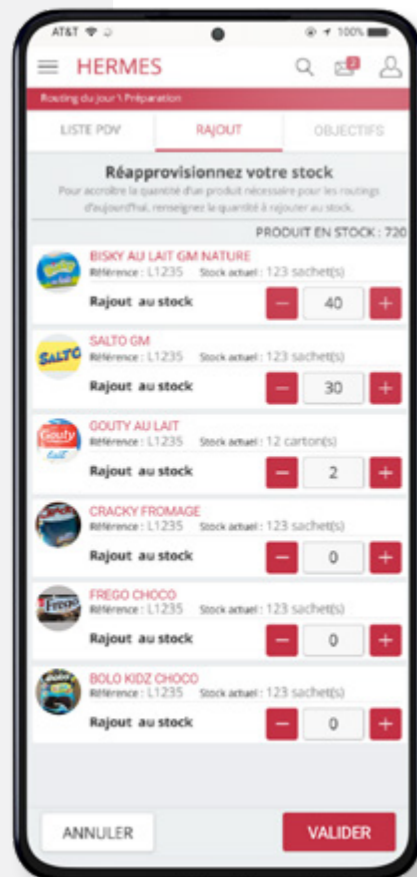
AT&T 100%

HERMES

Routing du jour \ Préparation

LISTE PDV
RAJOUT
OBJECTIFS

Réapprovisionnez votre stock
Pour accroître la quantité d'un produit nécessaire pour les routings d'aujourd'hui, renseigner la quantité à rajouter au stock.

PRODUIT EN STOCK : 720

BISKY AU LAIT GM NATURE
Référence : L1235 Stock actuel : 123 sachet(s)
Rajout au stock
40

SALTO GM
Référence : L1235 Stock actuel : 123 sachet(s)
Rajout au stock
30

GOUTY AU LAIT
Référence : L1235 Stock actuel : 12 carton(s)
Rajout au stock
2

CRACKY FROMAGE
Référence : L1235 Stock actuel : 123 sachet(s)
Rajout au stock
0

FREGO CHOCO
Référence : L1235 Stock actuel : 123 sachet(s)
Rajout au stock
0

BOLO KIDZ CHOCO
Référence : L1235 Stock actuel : 123 sachet(s)
Rajout au stock
0

ANNULER
VALIDER